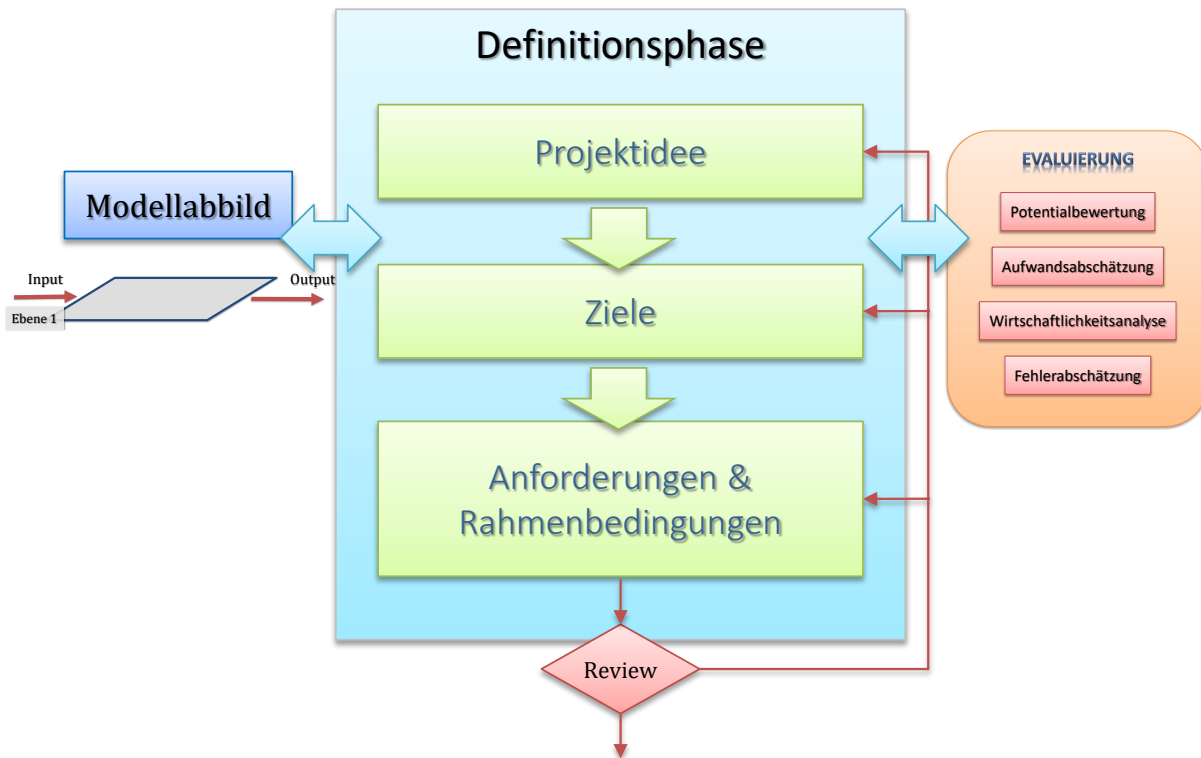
Definitionsphase

Modellabbild

Input

Output

Ebene 1

Projektidee

Ziele

Anforderungen & Rahmenbedingungen

Review

EVALUIERUNG

Potentialbewertung

Aufwandsabschätzung

Wirtschaftlichkeitsanalyse

Fehlerabschätzung